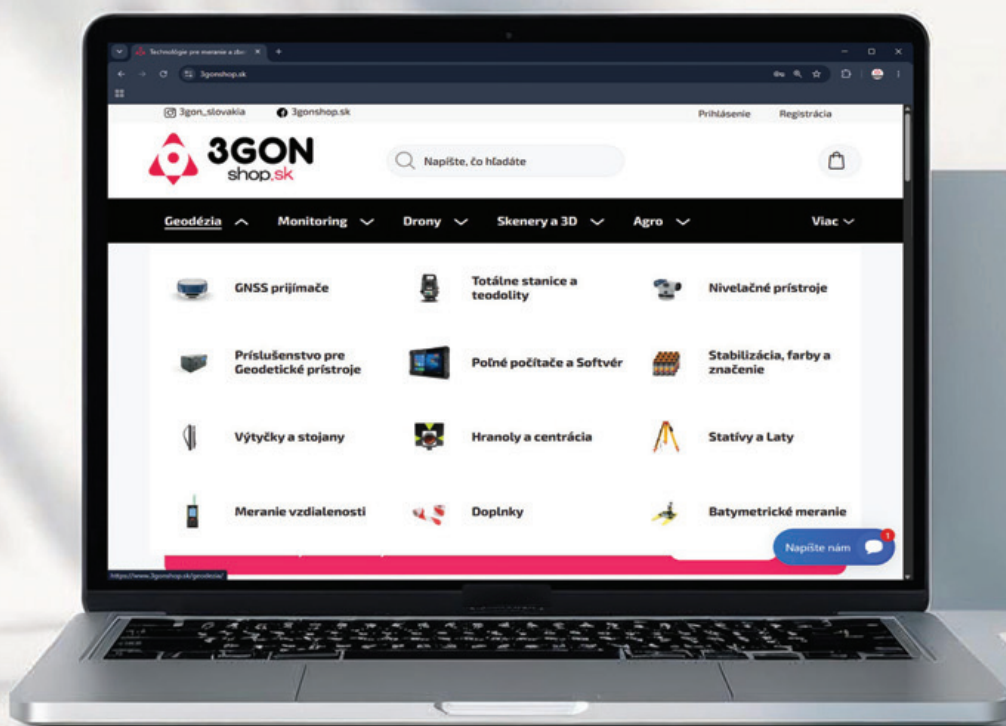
Technológie pre meranie a zber

3gonshop.sk

3gon_slovakia
3gonshop.sk
Prihlásenie
Registrácia

3GON
shop.sk

Napíšte, čo hľadáte

Geodézia
Monitoring
Drony
Skenery a 3D
Agro
Viac

GNSS prijímače
Totálne stanice a teodolity
Nivelačné prístroje
Príslušenstvo pre Geodetické prístroje
Poľné počítače a Softvér
Stabilizácia, farby a značenie
Výtyčky a stojany
Hranoly a centrácia
Statívy a Laty
Meranie vzdialenosti
Doplnky
Batymetrické meranie

Napíšte nám
1

https://www.3gonshop.sk/geodezia/